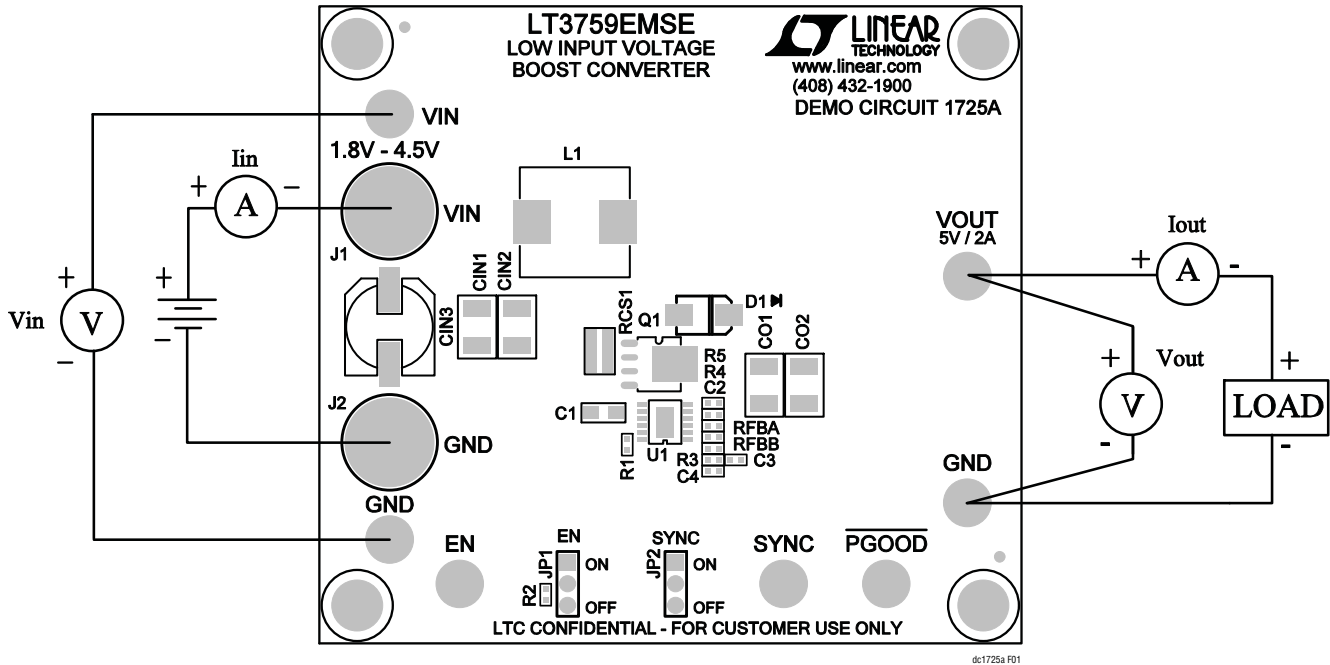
LT3759EMSE
LOW INPUT VOLTAGE
BOOST CONVERTER

LINEAR TECHNOLOGY
www.linear.com
(408) 432-1900
DEMO CIRCUIT 1725A

VIN
1.8V - 4.5V
Iin
+ A −
VIN
J1
L1
CIN1
CIN2
CIN3
Vin
+
V
−
+
−
RCS1
Q1
D1
CO1
CO2
R5
R4
C2
C1
U1
RFBA
RFBB
R1
R3
C4
C3
J2
GND
VOUT
5V / 2A
Iout
+ A -
+
Vout
V
-
+
LOAD
-
GND
GND
EN
EN
JP1
ON
OFF
R2
SYNC
JP2
ON
OFF
SYNC
$\overline{\text{PGOOD}}$
LTC CONFIDENTIAL - FOR CUSTOMER USE ONLY
dc1725a F01